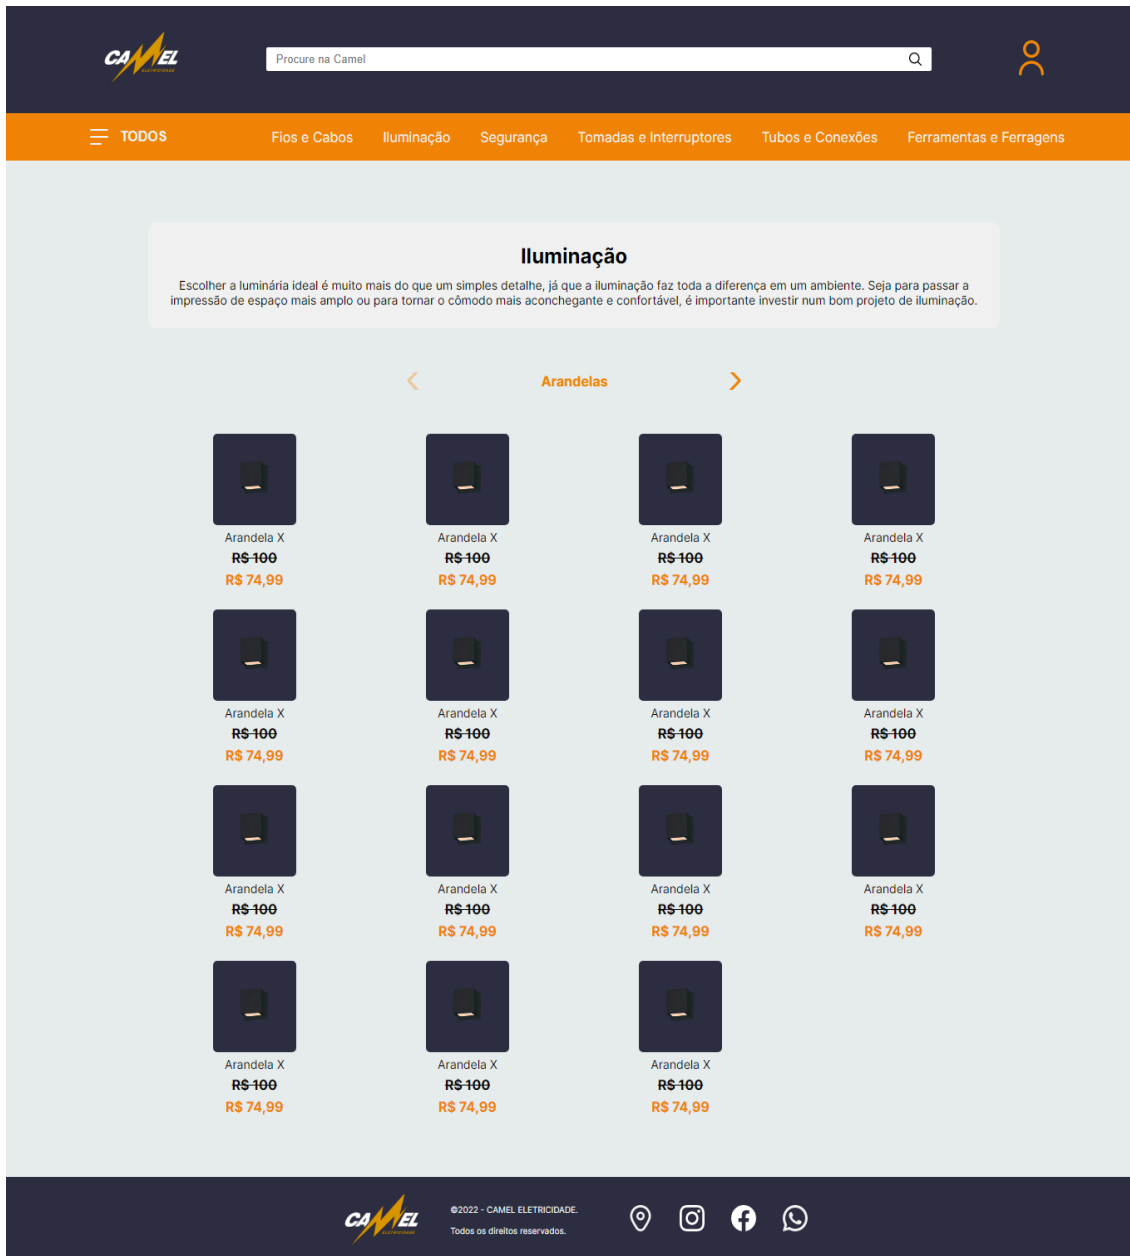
CAMEL ELETRICIDADE

Procure na Camel

TODOS Fios e Cabos Iluminação Segurança Tomadas e Interruptores Tubos e Conexões Ferramentas e Ferragens

Iluminação

Escolher a luminária ideal é muito mais do que um simples detalhe, já que a iluminação faz toda a diferença em um ambiente. Seja para passar a impressão de espaço mais amplo ou para tornar o cômodo mais aconchegante e confortável, é importante investir num bom projeto de iluminação.

Arandelas

Arandela X
R$ 100
R$ 74,99

Arandela X
R$ 100
R$ 74,99

Arandela X
R$ 100
R$ 74,99

Arandela X
R$ 100
R$ 74,99

Arandela X
R$ 100
R$ 74,99

Arandela X
R$ 100
R$ 74,99

Arandela X
R$ 100
R$ 74,99

Arandela X
R$ 100
R$ 74,99

Arandela X
R$ 100
R$ 74,99

Arandela X
R$ 100
R$ 74,99

Arandela X
R$ 100
R$ 74,99

Arandela X
R$ 100
R$ 74,99

Arandela X
R$ 100
R$ 74,99

Arandela X
R$ 100
R$ 74,99

Arandela X
R$ 100
R$ 74,99

CAMEL ELETRICIDADE

©2022 - CAMEL ELETRICIDADE.
Todos os direitos reservados.